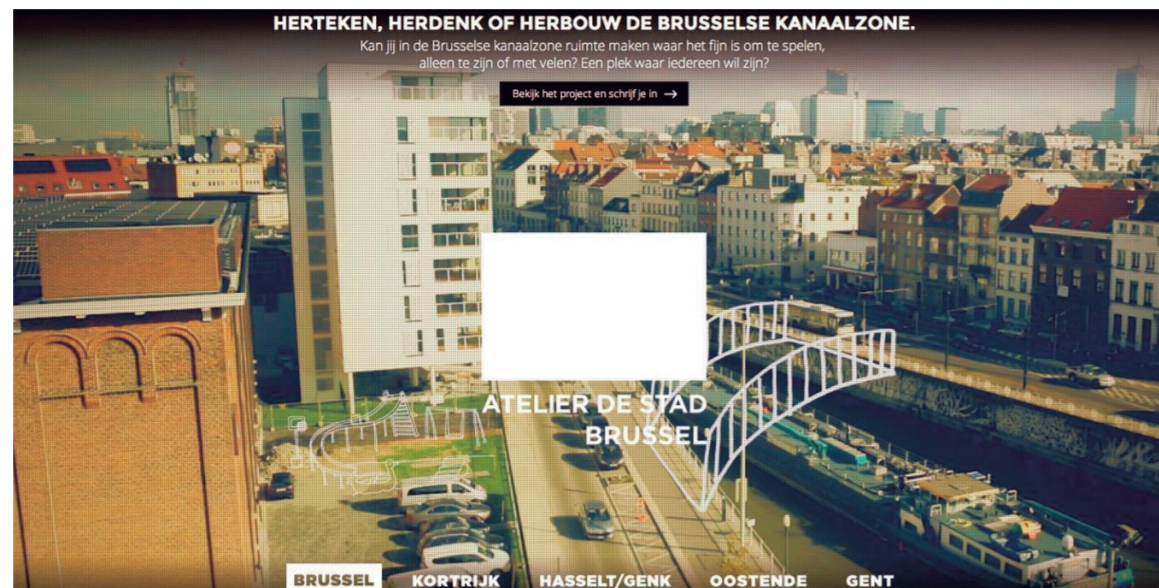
HERTEKEN, HERDENK OF HERBOUW DE BRUSSELSE KANAALZONE.

Kan jij in de Brusselse kanaalzone ruimte maken waar het fijn is om te spelen, alleen te zijn of met velen? Een plek waar iedereen wil zijn?

Bekijk het project en schrijf je in →

ATELIER DE STAD BRUSSEL

BRUSSEL KORTRIJK HASSELT/GENK OOSTENDE GENT